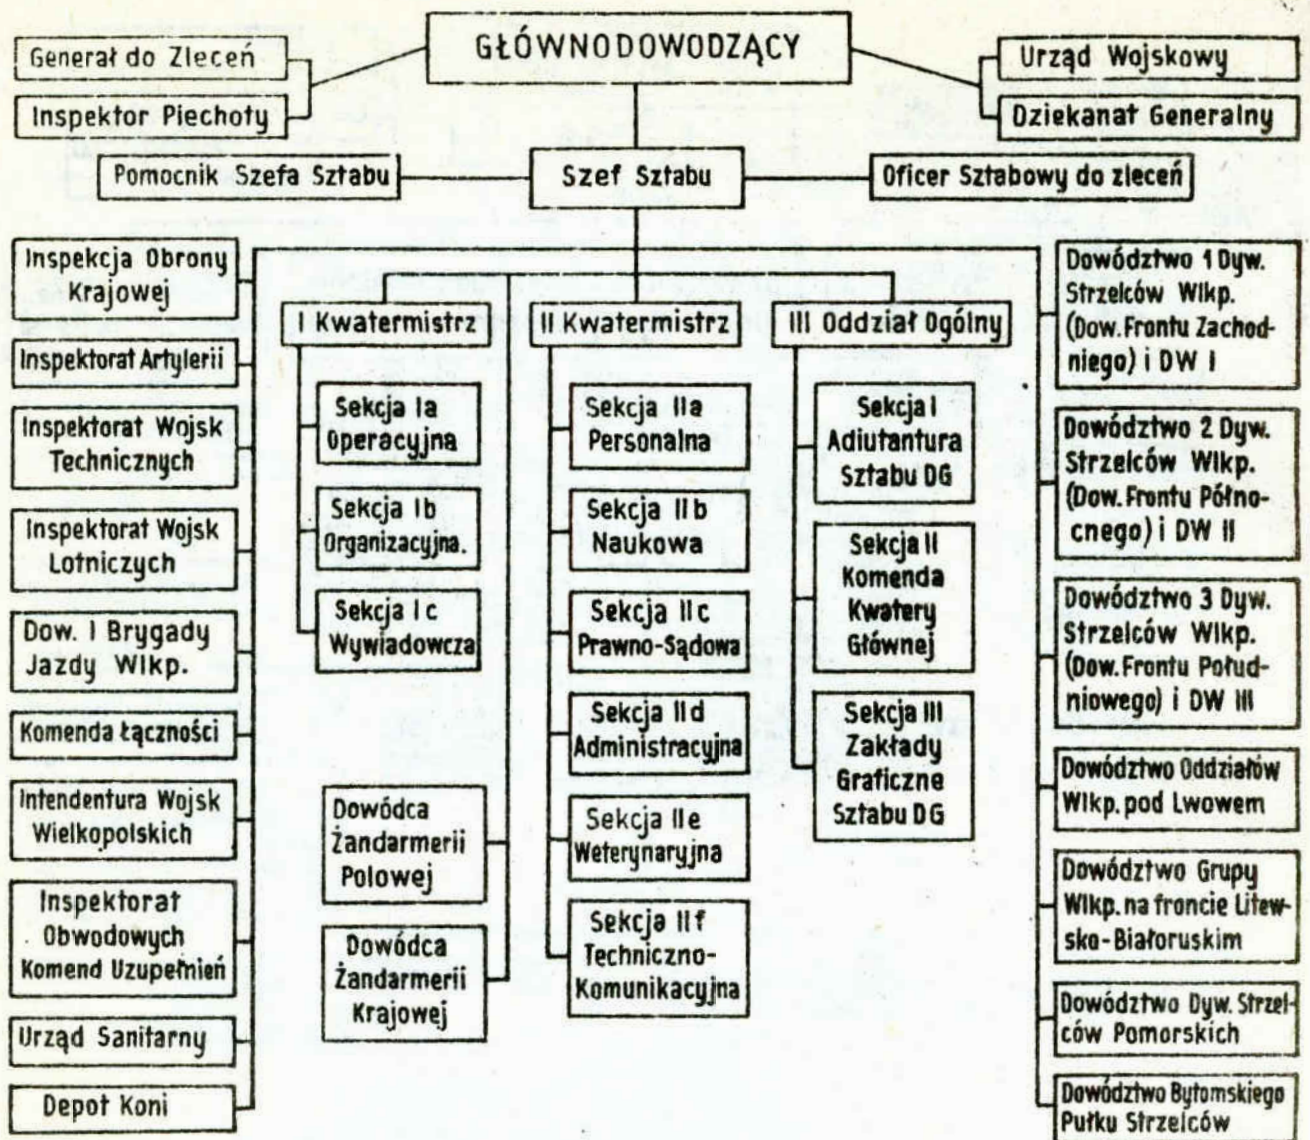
GŁÓWNODOWODZĄCY

Generał do Zleceń

Inspektor Piechoty

Urząd Wojskowy

Dziekanat Generalny

Pomocnik Szefa Sztabu

Szef Sztabu

Oficer Sztabowy do zleceń

Inspekcja Obrony Krajowej

Inspektorat Artylerii

Inspektorat Wojsk Technicznych

Inspektorat Wojsk Lotniczych

Dow. I Brygady Jazdy Wlkp.

Komenda Łączności

Intendentura Wojsk Wielkopolskich

Inspektorat Obwodowych Komend Uzupełnień

Urząd Sanitarny

Depot Koni

I Kwatermistrz

Sekcja Ia Operacyjna

Sekcja Ib Organizacyjna.

Sekcja Ic Wywiadowcza

Dowódca Żandarmerii Polowej

Dowódca Żandarmerii Krajowej

II Kwatermistrz

Sekcja IIa Personalna

Sekcja IIb Naukowa

Sekcja IIc Prawno-Sądowa

Sekcja IId Administracyjna

Sekcja IIe Weterynaryjna

Sekcja IIf Techniczno-Komunikacyjna

III Oddział Ogólny

Sekcja I Adiutantura Sztabu DG

Sekcja II Komenda Kwatery Głównej

Sekcja III Zakłady Graficzne Sztabu DG

Dowództwo 1 Dyw. Strzelców Wlkp. (Dow. Frontu Zachodniego) i DW I

Dowództwo 2 Dyw. Strzelców Wlkp. (Dow. Frontu Północnego) i DW II

Dowództwo 3 Dyw. Strzelców Wlkp. (Dow. Frontu Południowego) i DW III

Dowództwo Oddziałów Wlkp. pod Lwowem

Dowództwo Grupy Wlkp. na froncie Litewsko-Białoruskim

Dowództwo Dyw. Strzelców Pomorskich

Dowództwo Bytomskiego Pułku Strzelców